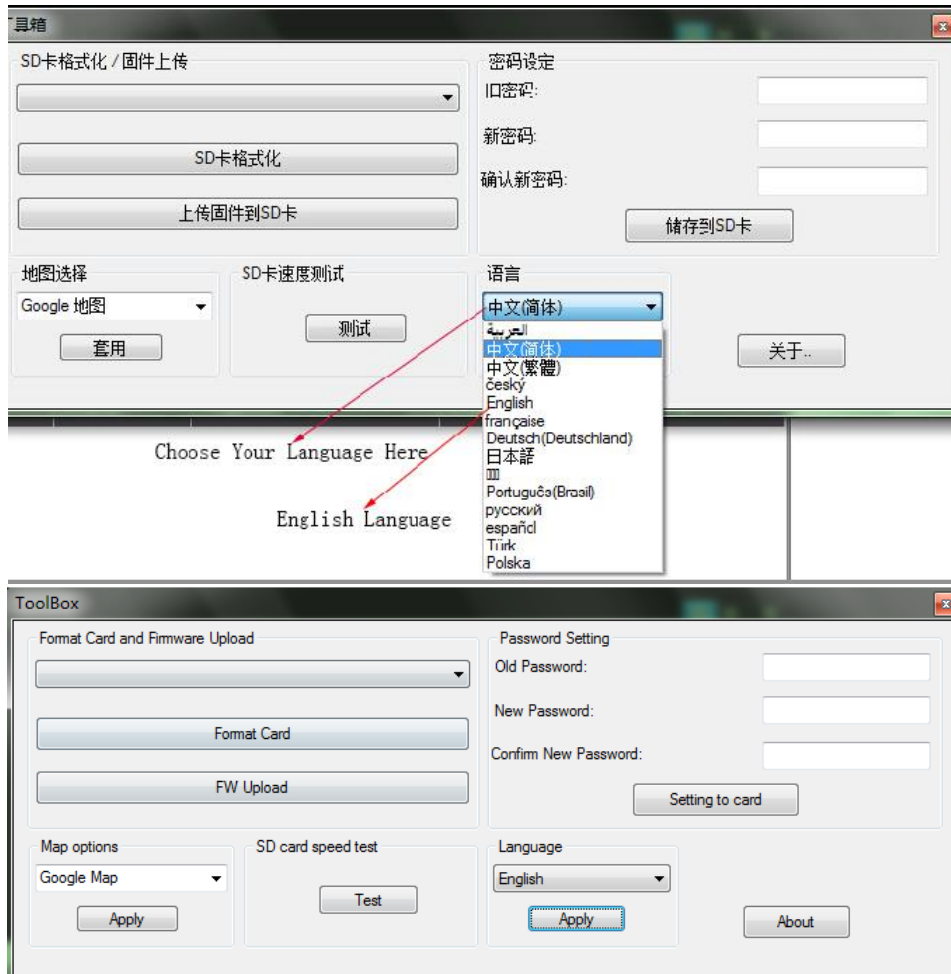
具箱

SD卡格式化 / 固件上传

SD卡格式化

上传固件到SD卡

密码设定

旧密码:

新密码:

确认新密码:

储存到SD卡

地图选择

Google 地图

套用

SD卡速度测试

测试

语言

中文(简体)

العربية
中文(简体)
中文(繁體)
český
English
française
Deutsch(Deutschland)
日本語
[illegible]
Português(Brasil)
русский
español
Türk
Polska

关于..

Choose Your Language Here

English Language

ToolBox

Format Card and Firmware Upload

Format Card

FW Upload

Password Setting

Old Password:

New Password:

Confirm New Password:

Setting to card

Map options

Google Map

Apply

SD card speed test

Test

Language

English

Apply

About